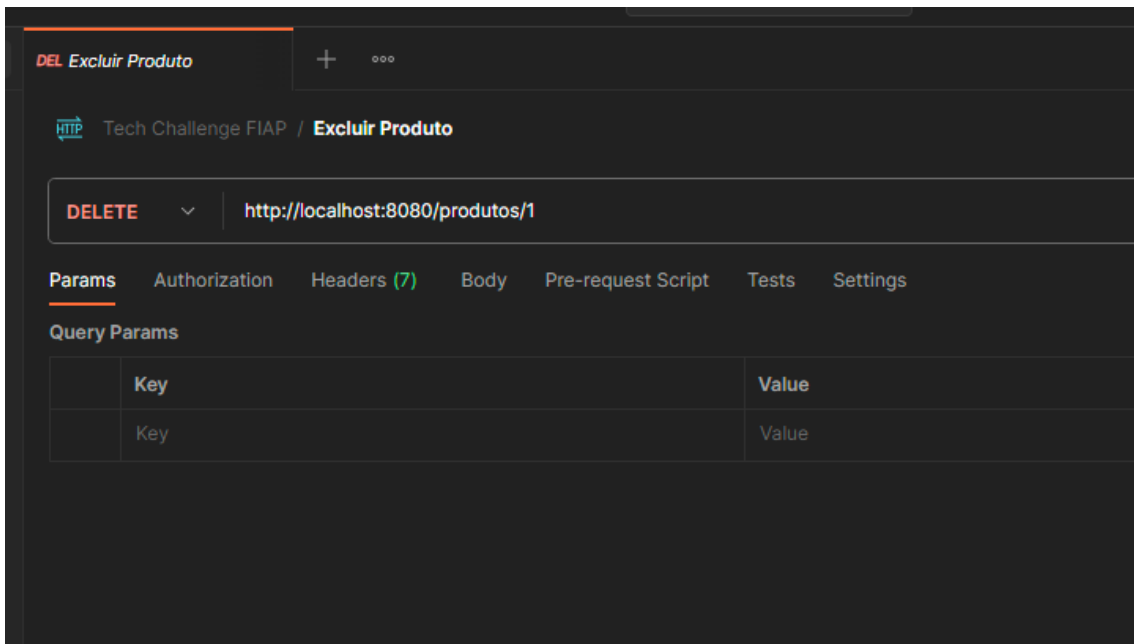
DEL Excluir Produto

+ ooo

HTTP Tech Challenge FIAP / Excluir Produto

DELETE http://localhost:8080/produtos/1

Params Authorization Headers (7) Body Pre-request Script Tests Settings

Query Params

| | Key | Value |
|---|---|---|
| | Key | Value |